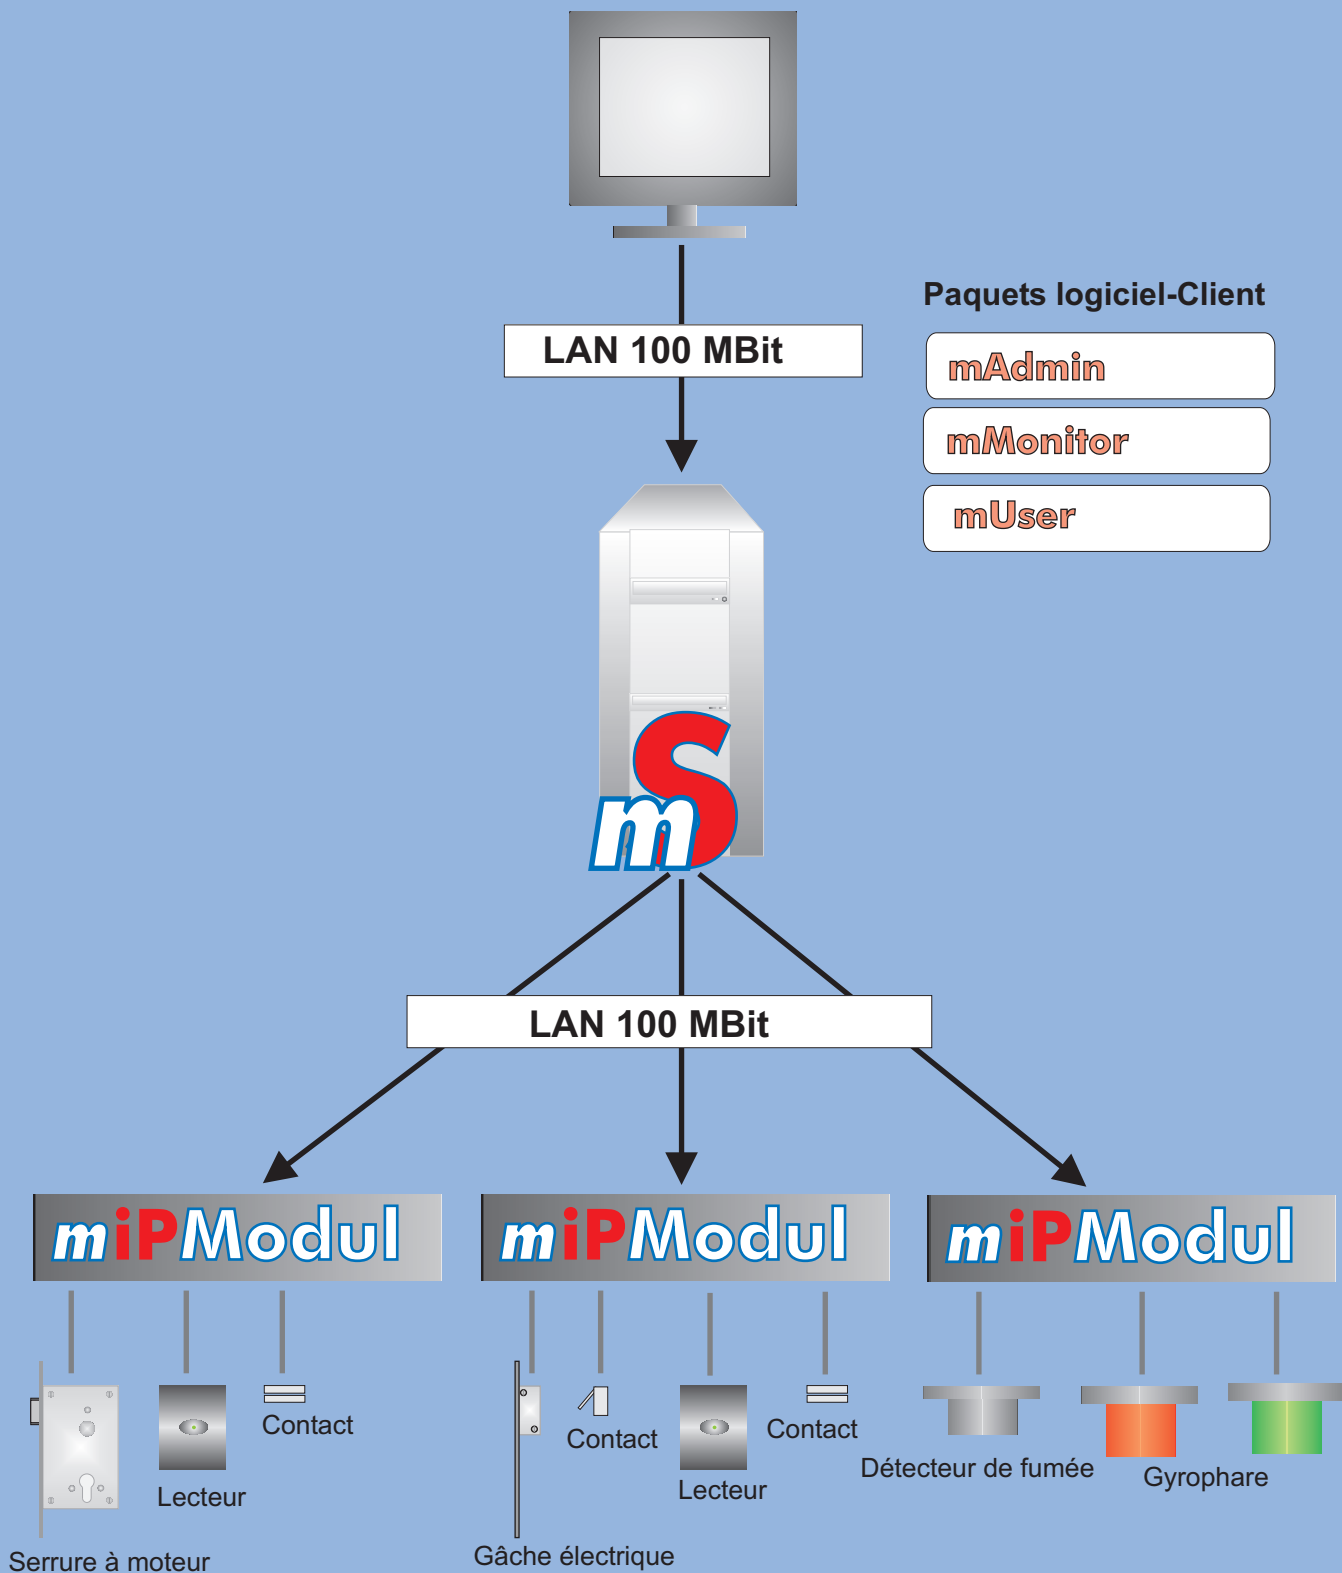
Paquets logiciel-Client

mAdmin

mMonitor

mUser

LAN 100 MBit

mS

LAN 100 MBit

miPModul

miPModul

miPModul

Contact

Lecteur

Serrure à moteur

Contact

Lecteur

Contact

Gâche électrique

Détecteur de fumée

Gyrophare